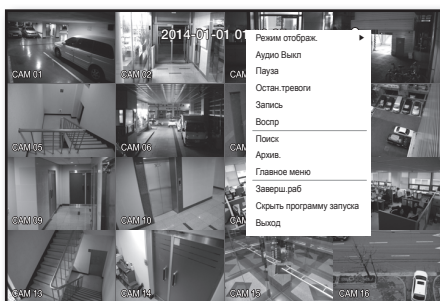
CAM 01
CAM 02
2014-01-01 01
CAM 05
CAM 06
CAM 09
CAM 10
CAM 13
CAM 14
CAM 15
CAM 16

Режим отображ.
Аудио Выкл
Пауза
Останов.тревоги
Запись
Воспр
Поиск
Архив.
Главное меню
Заверш.раб
Скрыть программу запуска
Выход